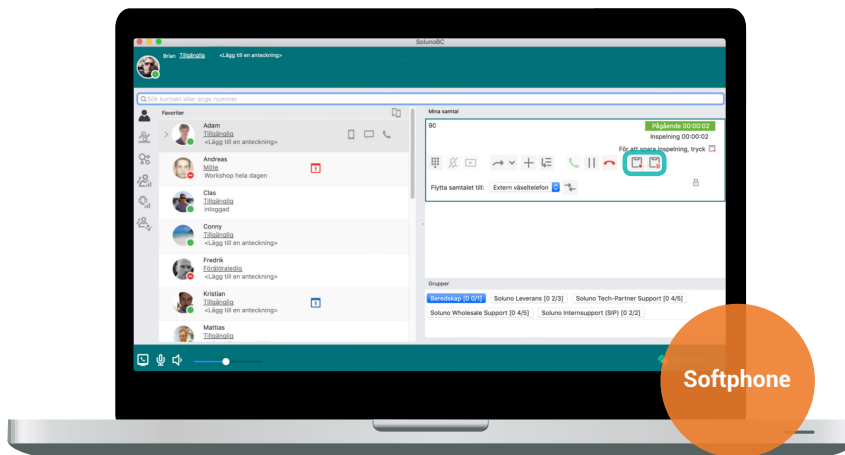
SolunoBC

Brian Tillgänglig <Lägg till en anteckning>

Sök kontakt eller ange nummer

Favoriter

Adam
Tillgänglig
<Lägg till en anteckning>

Andreas
Möte
Workshop hela dagen

Clas
Tillgänglig
inloggad

Conny
Tillgänglig
<Lägg till en anteckning>

Fredrik
Föräldraledig
<Lägg till en anteckning>

Kristian
Tillgänglig
<Lägg till en anteckning>

Mattias
Tillgänglig

Mina samtal

90

Pågående 00:00:02
Inspelning 00:00:02
För att spara inspelning, tryck

Flytta samtalet till: Extern växeltelefon

Grupper

Beredskap [0 0/1] Soluno Leverans [0 2/3] Soluno Tech-Partner Support [0 4/5]
Soluno Wholesale Support [0 4/5] Soluno Internsupport (SIP) [0 2/2]

Softphone